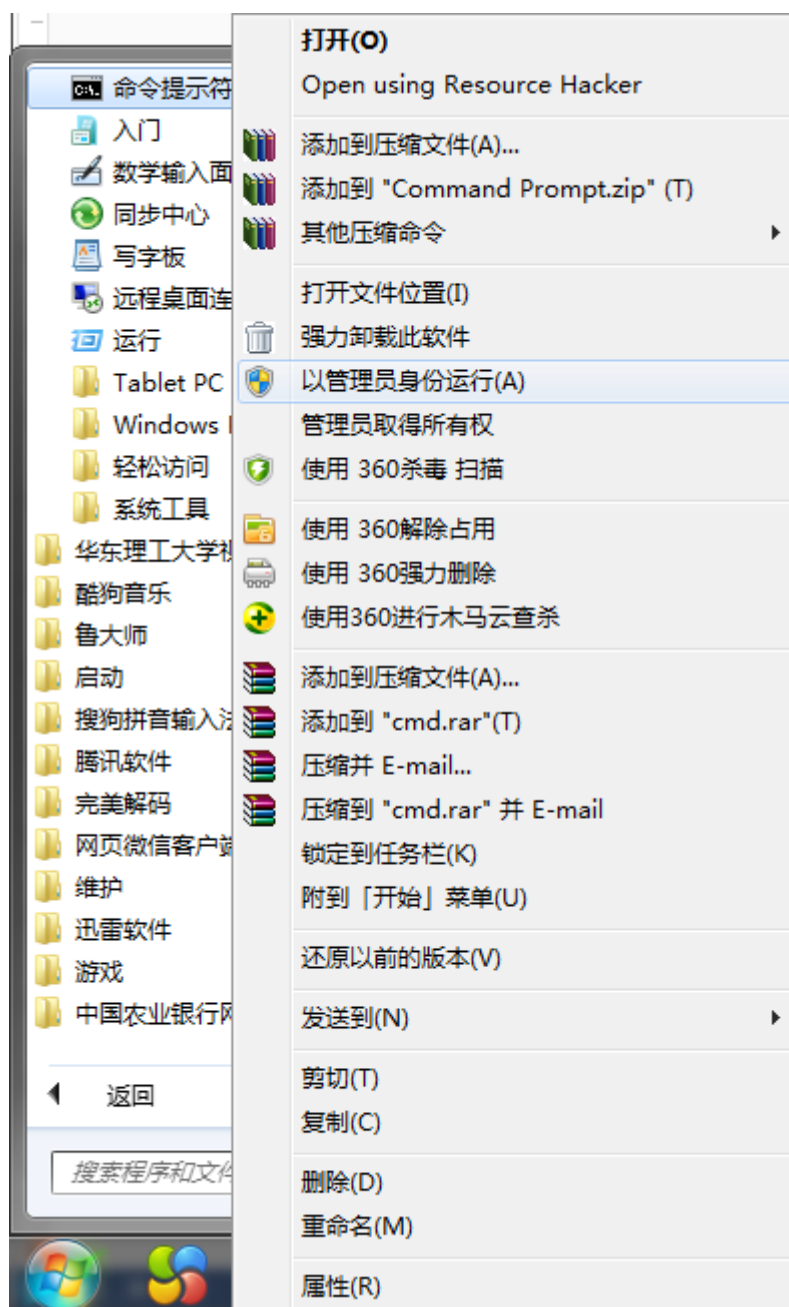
命令提示符
入门
数学输入面
同步中心
写字板
远程桌面连
运行
Tablet PC
Windows I
轻松访问
系统工具
华东理工大学
酷狗音乐
鲁大师
启动
搜狗拼音输入法
腾讯软件
完美解码
网页微信客户端
维护
迅雷软件
游戏
中国农业银行网
返回
搜索程序和文件

打开(O)
Open using Resource Hacker
添加到压缩文件(A)...
添加到 "Command Prompt.zip" (T)
其他压缩命令
打开文件位置(I)
强力卸载此软件
以管理员身份运行(A)
管理员取得所有权
使用 360杀毒 扫描
使用 360解除占用
使用 360强力删除
使用360进行木马云查杀
添加到压缩文件(A)...
添加到 "cmd.rar"(T)
压缩并 E-mail...
压缩到 "cmd.rar" 并 E-mail
锁定到任务栏(K)
附到「开始」菜单(U)
还原以前的版本(V)
发送到(N)
剪切(T)
复制(C)
删除(D)
重命名(M)
属性(R)